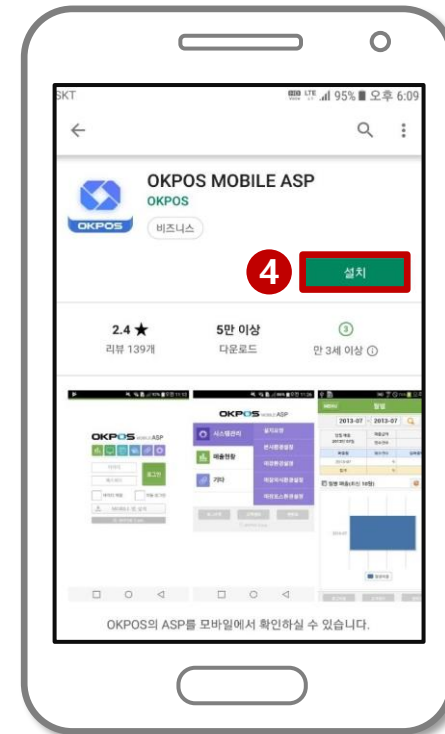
SKT

LTE 95% 오후 6:09

OKPOS MOBILE ASP

OKPOS

OKPOS

비즈니스

4

설치

2.4 ★

리뷰 139개

5만 이상

다운로드

3

만 3세 이상 ⓘ

OKPOS MOBILE ASP

로그인

OKPOS MOBILE ASP

시스템관리

매출현황

기타

2013-07

2013-07

OKPOS의 ASP를 모바일에서 확인하실 수 있습니다.